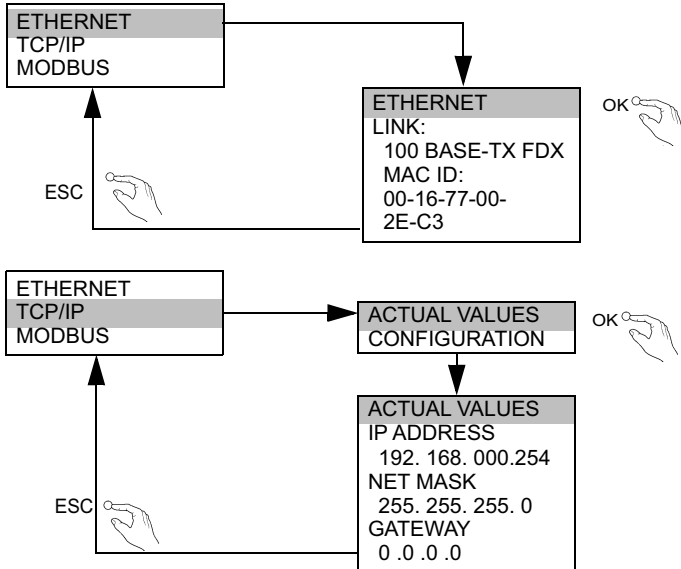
ETHERNET
TCP/IP
MODBUS

ETHERNET
LINK:
100 BASE-TX FDX
MAC ID:
00-16-77-00-
2E-C3

OK

ESC

ETHERNET
TCP/IP
MODBUS

ACTUAL VALUES
CONFIGURATION

OK

ACTUAL VALUES
IP ADDRESS
192. 168. 000.254
NET MASK
255. 255. 255. 0
GATEWAY
0 .0 .0 .0

ESC